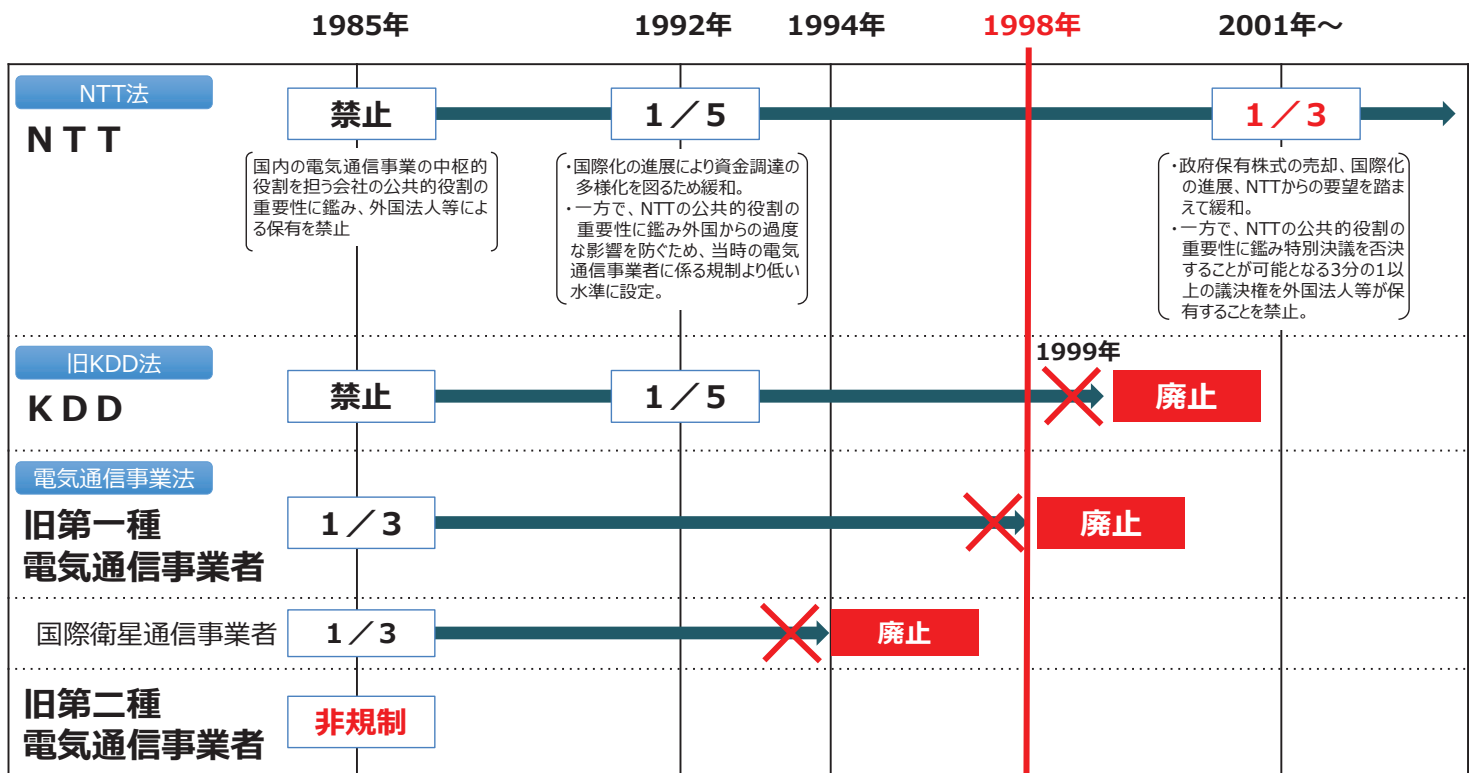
1985年　1992年　1994年　1998年　2001年～

NTT法
NTT

禁止
国内の電気通信事業の中枢的役割を担う会社の公共的役割の重要性に鑑み、外国法人等による保有を禁止

1／5
・国際化の進展により資金調達の多様化を図るため緩和。
・一方で、NTTの公共的役割の重要性に鑑み外国からの過度な影響を防ぐため、当時の電気通信事業者に係る規制より低い水準に設定。

1／3
・政府保有株式の売却、国際化の進展、NTTからの要望を踏まえて緩和。
・一方で、NTTの公共的役割の重要性に鑑み特別決議を否決することが可能となる3分の1以上の議決権を外国法人等が保有することを禁止。

旧KDD法
KDD
禁止
1／5
1999年
廃止

電気通信事業法
旧第一種電気通信事業者
1／3
廃止

国際衛星通信事業者
1／3
廃止

旧第二種電気通信事業者
非規制